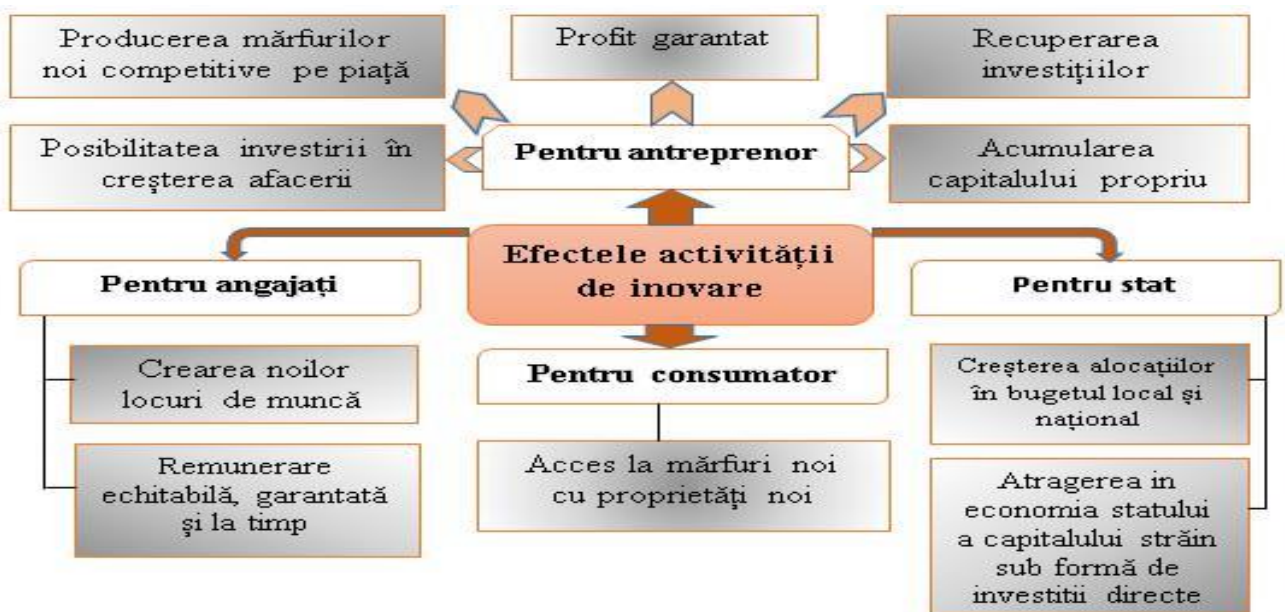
Producerea mărfurilor noi competitive pe piață

Profit garantat

Recuperarea investițiilor

Posibilitatea investirii în creșterea afacerii

Pentru antreprenor

Acumularea capitalului propriu

Efectele activității de inovare

Pentru angajați

Pentru stat

Crearea noilor locuri de muncă

Pentru consumator

Creșterea alocațiilor în bugetul local și național

Remunerare echitabilă, garantată și la timp

Acces la mărfuri noi cu proprietăți noi

Atragerea in economia statului a capitalului străin sub formă de investitii directe